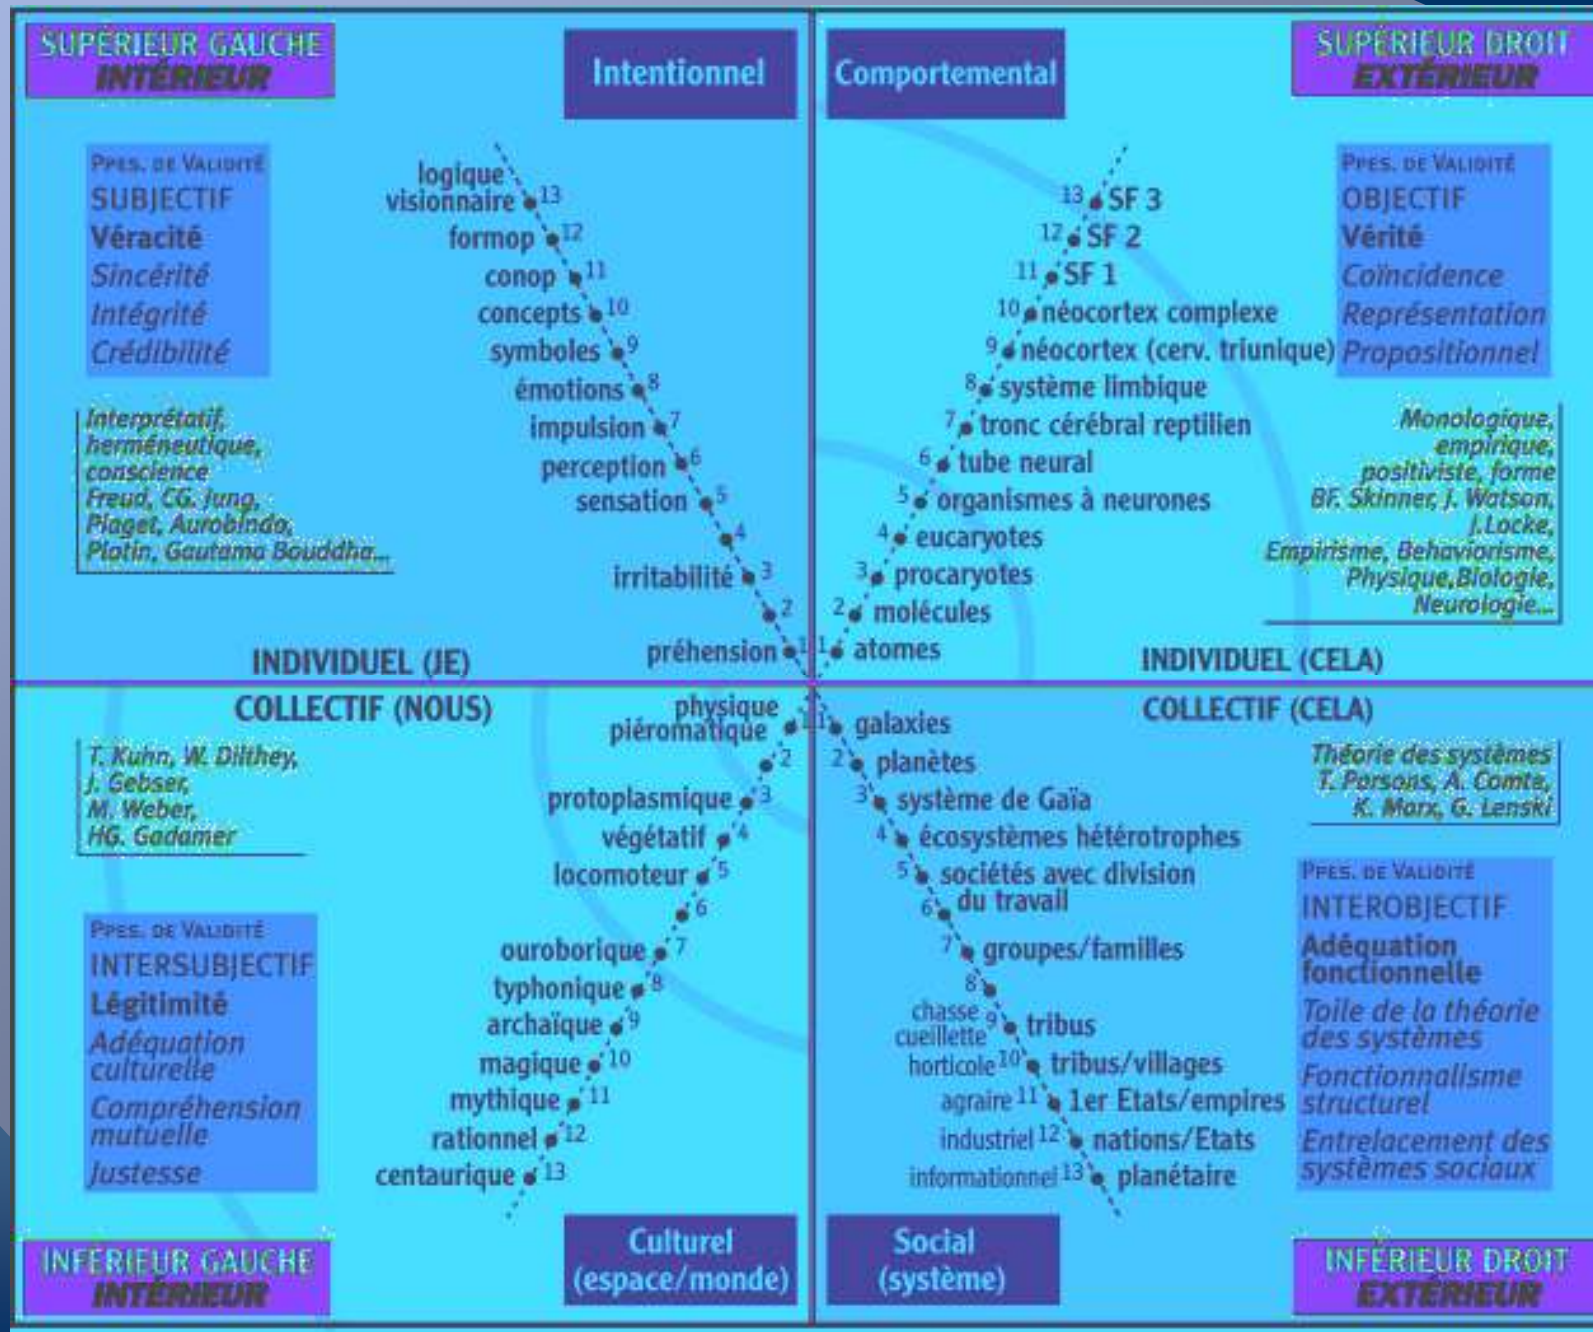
SUPÉRIEUR GAUCHE
INTÉRIEUR

Intentionnel

Comportemental

SUPÉRIEUR DROIT
EXTÉRIEUR

PPES. DE VALIDITÉ
SUBJECTIF
Véracité
Sincérité
Intégrité
Crédibilité

Interprétatif, herméneutique, conscience
Freud, CG. Jung, Piaget, Aurobindo, Plotin, Gautama Bouddha...

logique visionnaire 13
formop 12
conop 11
concepts 10
symboles 9
émotions 8
impulsion 7
perception 6
sensation 5
4
irritabilité 3
2
préhension 1

13 SF 3
12 SF 2
11 SF 1
10 néocortex complexe
9 néocortex (cerv. triunique)
8 système limbique
7 tronc cérébral reptilien
6 tube neural
5 organismes à neurones
4 eucaryotes
3 procaryotes
2 molécules
1 atomes

PPES. DE VALIDITÉ
OBJECTIF
Vérité
Coïncidence
Représentation
Propositionnel

Monologique, empirique, positiviste, forme
BF. Skinner, J. Watson, J.Locke,
Empirisme, Behaviorisme, Physique,Biologie, Neurologie...

INDIVIDUEL (JE)

INDIVIDUEL (CELA)

COLLECTIF (NOUS)

COLLECTIF (CELA)

T. Kuhn, W. Dilthey, J. Gebser, M. Weber, HG. Gadamer

physique piéromatique 1
2
protoplasmique 3
végétatif 4
locomoteur 5
6
ouroborique 7
typhonique 8
archaïque 9
magique 10
mythique 11
rationnel 12
centaurique 13

1 galaxies
2 planètes
3 système de Gaïa
4 écosystèmes hétérotrophes
5 sociétés avec division
6 du travail
7 groupes/familles
8
chasse cueillette 9 tribus
horticole 10 tribus/villages
agraire 11 1er Etats/empires
industriel 12 nations/Etats
informationnel 13 planétaire

Théorie des systèmes
T. Parsons, A. Comte, K. Marx, G. Lenski

PPES. DE VALIDITÉ
INTERSUBJECTIF
Légitimité
Adéquation culturelle
Compréhension mutuelle
Justesse

PPES. DE VALIDITÉ
INTEROBJECTIF
Adéquation fonctionnelle
Toile de la théorie des systèmes
Fonctionnalisme structurel
Entrelacement des systèmes sociaux

INFÉRIEUR GAUCHE
INTÉRIEUR

Culturel
(espace/monde)

Social
(système)

INFÉRIEUR DROIT
EXTÉRIEUR